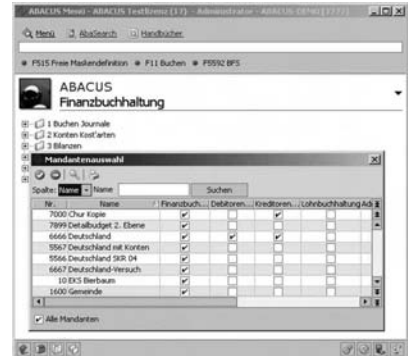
ABACUS Menü - ABACUS Testlizenz (17) - Administrator - ABACUS DEMO [7777]

Menü AbaSearch Handbücher

F515 Freie Maskendefinition F11 Buchen F5592 BFS

ABACUS
Finanzbuchhaltung

1 Buchen Journale
2 Konten Kostarten
3 Bilanzen

Mandantenauswahl

Spalte: Name Name Suchen

| Nr. | Name | Finanzbuch... | Debitoren... | Kreditoren... | Lohnbuchhaltung | Adr |
|---|---|---|---|---|---|---|
| 7000 | Chur Kopie | ✔ | | ✔ | | |
| 7899 | Detailbudget 2. Ebene | ✔ | | | | |
| 6666 | Deutschland | ✔ | ✔ | ✔ | | |
| 5567 | Deutschland mit Konten | ✔ | | | | |
| 5566 | Deutschland SKR 04 | ✔ | | | | |
| 6667 | Deutschland-Versuch | ✔ | | | | |
| 10 | EXS Bierbaum | ✔ | | | | |
| 1600 | Gemeinde | ✔ | | | | |

Alle Mandanten